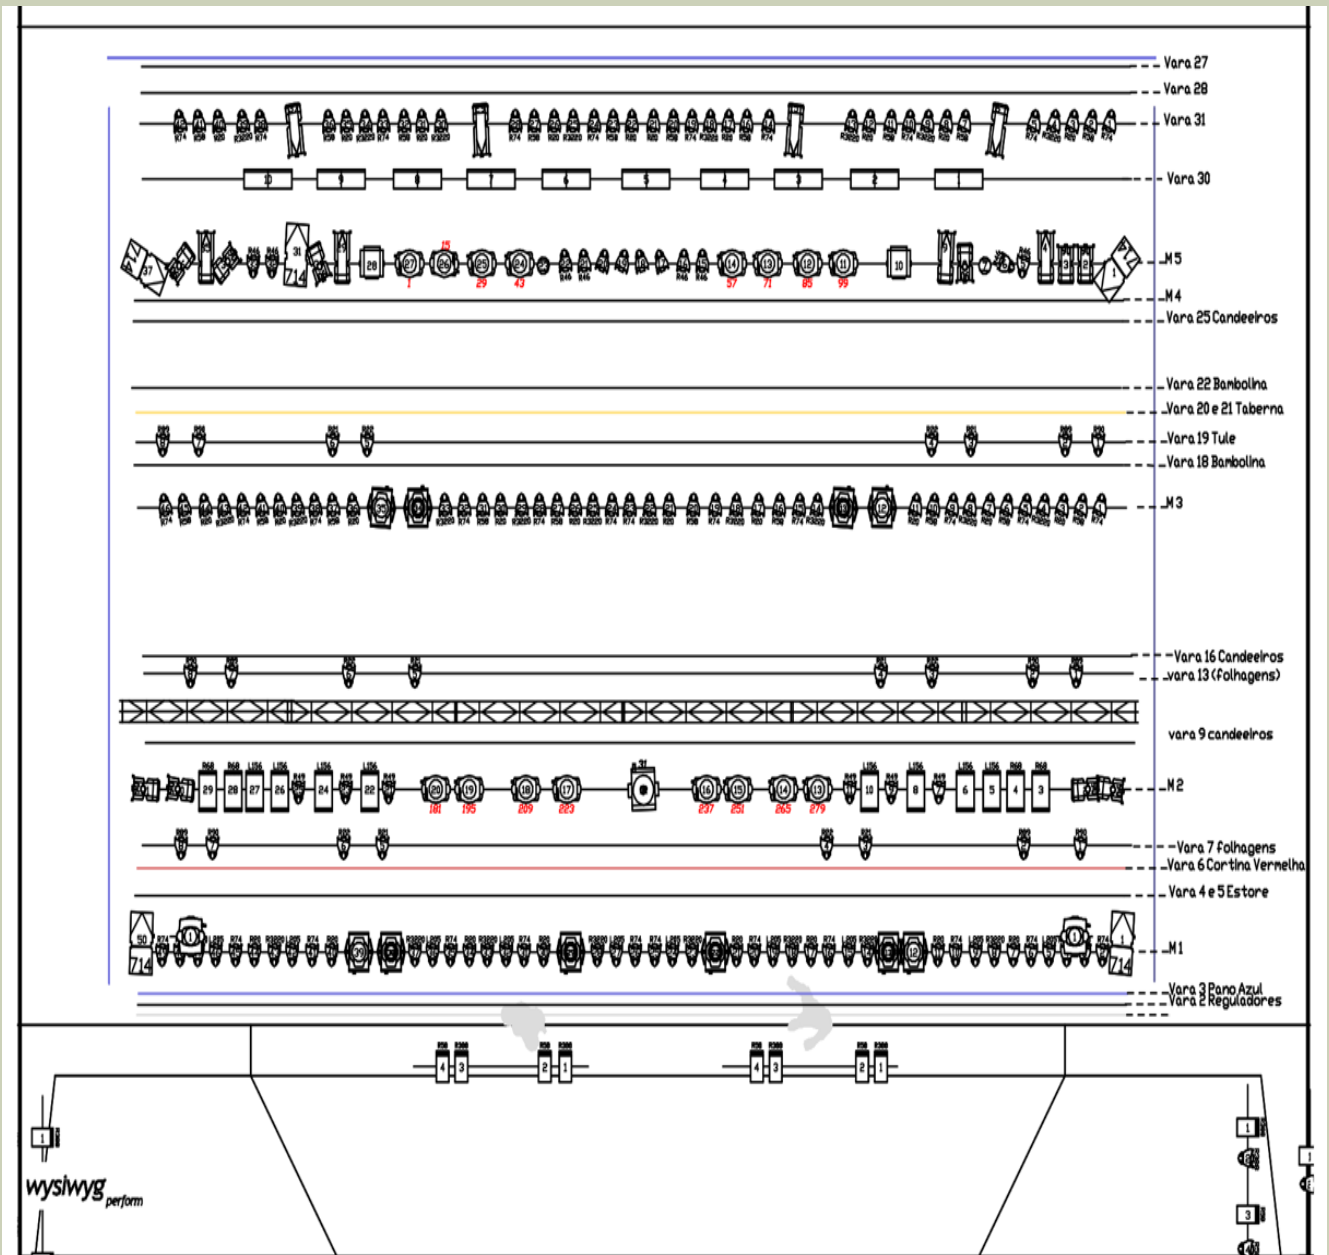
Vara 27
Vara 28
Vara 31
Vara 30
M5
M4
Vara 25 Candeeiros
Vara 22 Bambolina
Vara 20 e 21 Taberna
Vara 19 Tule
Vara 18 Bambolina
M3
Vara 16 Candeeiros
vara 13 (folhagens)
vara 9 candeeiros
M2
Vara 7 Folhagens
Vara 6 Cortina Vermelha
Vara 4 e 5 Estore
M1
Vara 3 Pano Azul
Vara 2 Reguladores

10 9 8 7 6 5 4 3 2 1

37 31 714 28 27 26 25 24 10 14 13 12 11 3 2 1
15
1 29 43 57 71 85 99

29 28 27 26 24 22 20 19 18 17 16 15 14 13 10 8 6 5 4 3
181 195 209 223 237 251 265 279

50 714 1 714

4 3 2 1 4 3 2 1

1
3

wysiwyg perform